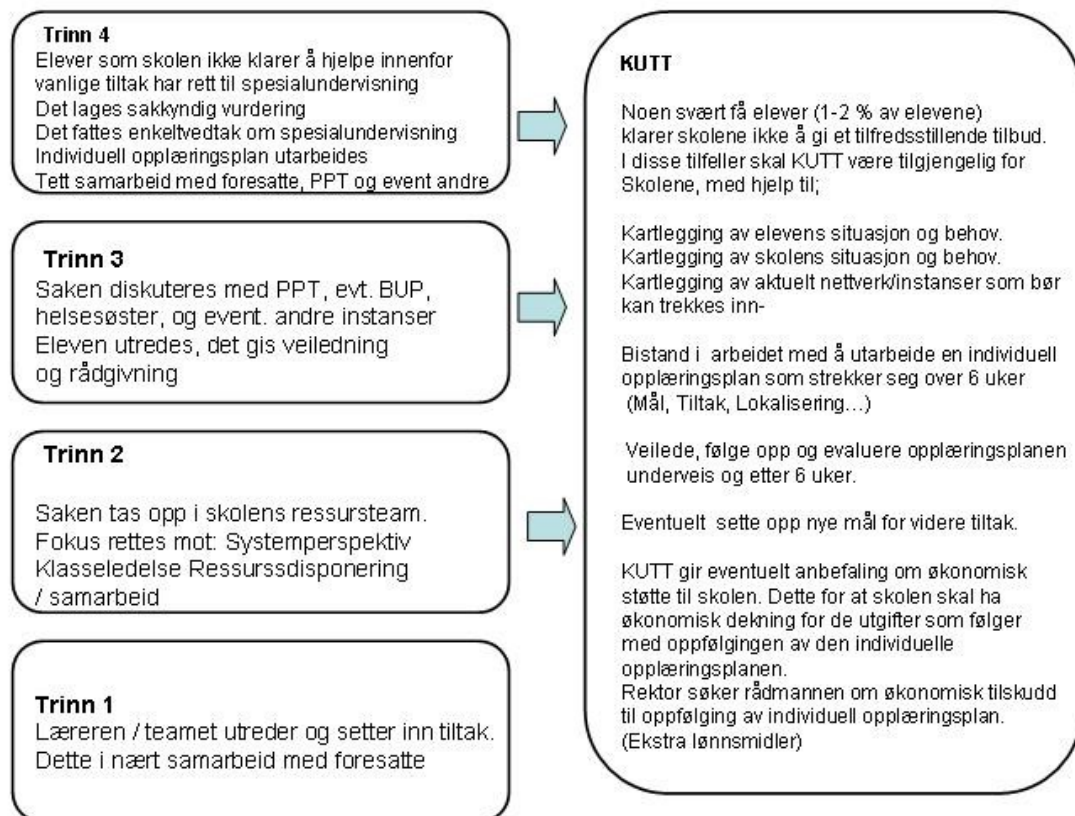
Trinn 4
Elever som skolen ikke klarer å hjelpe innenfor vanlige tiltak har rett til spesialundervisning
Det lages sakkyndig vurdering
Det fattes enkeltvedtak om spesialundervisning
Individuell opplæringsplan utarbeides
Tett samarbeid med foresatte, PPT og event andre

Trinn 3
Saken diskuteres med PPT, evt. BUP, helsesøster, og event. andre instanser
Eleven utredes, det gis veiledning og rådgivning

Trinn 2
Saken tas opp i skolens ressursteam.
Fokus rettes mot: Systemperspektiv
Klasseledelse Ressursdisponering / samarbeid

Trinn 1
Læreren / teamet utreder og setter inn tiltak.
Dette i nært samarbeid med foresatte

KUTT

Noen svært få elever (1-2 % av elevene) klarer skolene ikke å gi et tilfredsstillende tilbud.
I disse tilfeller skal KUTT være tilgjengelig for Skolene, med hjelp til;

Kartlegging av elevens situasjon og behov.
Kartlegging av skolens situasjon og behov.
Kartlegging av aktuelt nettverk/instanser som bør kan trekkes inn-

Bistand i arbeidet med å utarbeide en individuell opplæringsplan som strekker seg over 6 uker (Mål, Tiltak, Lokalisering…)

Veilede, følge opp og evaluere opplæringsplanen underveis og etter 6 uker.

Eventuelt sette opp nye mål for videre tiltak.

KUTT gir eventuelt anbefaling om økonomisk støtte til skolen. Dette for at skolen skal ha økonomisk dekning for de utgifter som følger med oppfølgingen av den individuelle opplæringsplanen.
Rektor søker rådmannen om økonomisk tilskudd til oppfølging av individuell opplæringsplan. (Ekstra lønnsmidler)